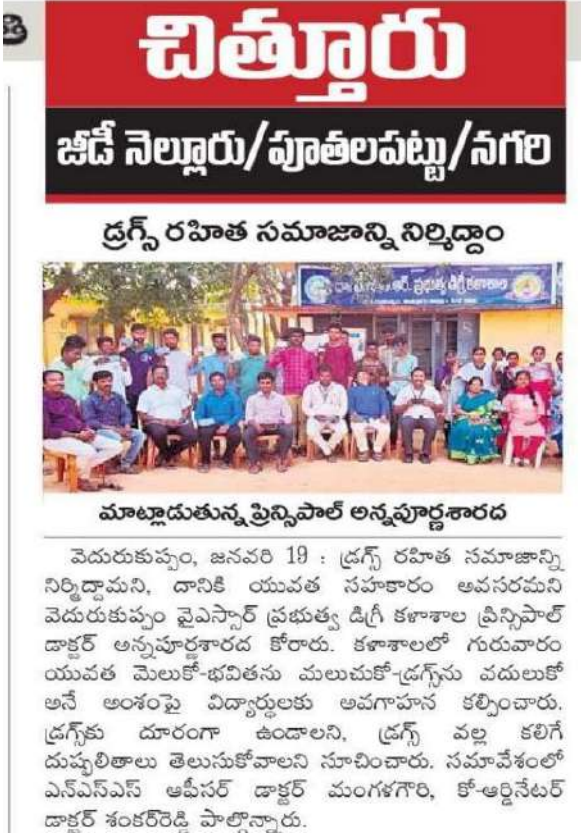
చిత్తూరు

జీడీ నెల్లూరు/పూతలపట్టు/నగరి

డ్రగ్స్ రహిత సమాజాన్ని నిర్మిద్దాం

మాట్లాడుతున్న ప్రిన్సిపాల్ అన్నపూర్ణశారద

వెదురుకుప్పం, జనవరి 19 : డ్రగ్స్ రహిత సమాజాన్ని నిర్మిద్దామని, దానికి యువత సహకారం అవసరమని వెదురుకుప్పం వైఎస్సార్ ప్రభుత్వ డిగ్రీ కళాశాల ప్రిన్సిపాల్ డాక్టర్ అన్నపూర్ణశారద కోరారు. కళాశాలలో గురువారం యువత మెలుకో-భవితను మలుచుకో-డ్రగ్స్‌ను వదులుకో అనే అంశంపై విద్యార్థులకు అవగాహన కల్పించారు. డ్రగ్స్‌కు దూరంగా ఉండాలని, డ్రగ్స్ వల్ల కలిగే దుష్ఫలితాలు తెలుసుకోవాలని సూచించారు. సమావేశంలో ఎన్ఎస్ఎస్ ఆఫీసర్ డాక్టర్ మంగళగౌరి, కో-ఆర్డినేటర్ డాక్టర్ శంకర్‌రెడ్డి పాల్గొన్నారు.